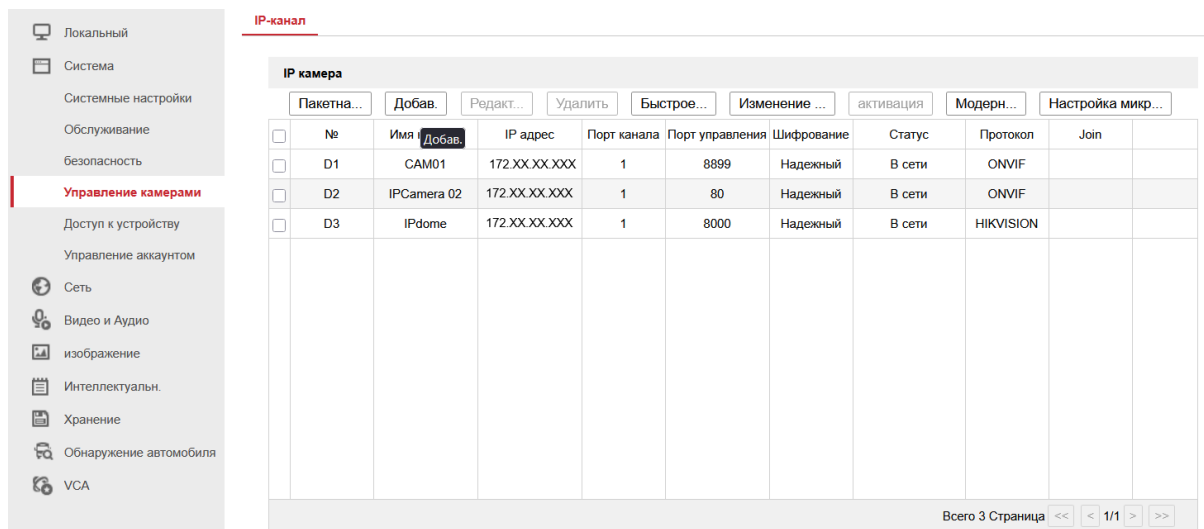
Локальный
Система
Системные настройки
Обслуживание
безопасность
Управление камерами
Доступ к устройству
Управление аккаунтом
Сеть
Видео и Аудио
изображение
Интеллектуальн.
Хранение
Обнаружение автомобиля
VCA

IP-канал

IP камера

Пакетна... Добав. Редакт... Удалить Быстрое... Изменение ... активация Модерн... Настройка микр...

| | № | Имя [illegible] Добав. | IP адрес | Порт канала | Порт управления | Шифрование | Статус | Протокол | Join |
|---|---|---|---|---|---|---|---|---|---|
| | D1 | CAM01 | 172.XX.XX.XXX | 1 | 8899 | Надежный | В сети | ONVIF | |
| | D2 | IPCamera 02 | 172.XX.XX.XXX | 1 | 80 | Надежный | В сети | ONVIF | |
| | D3 | IPdome | 172.XX.XX.XXX | 1 | 8000 | Надежный | В сети | HIKVISION | |

Всего 3 Страница << < 1/1 > >>